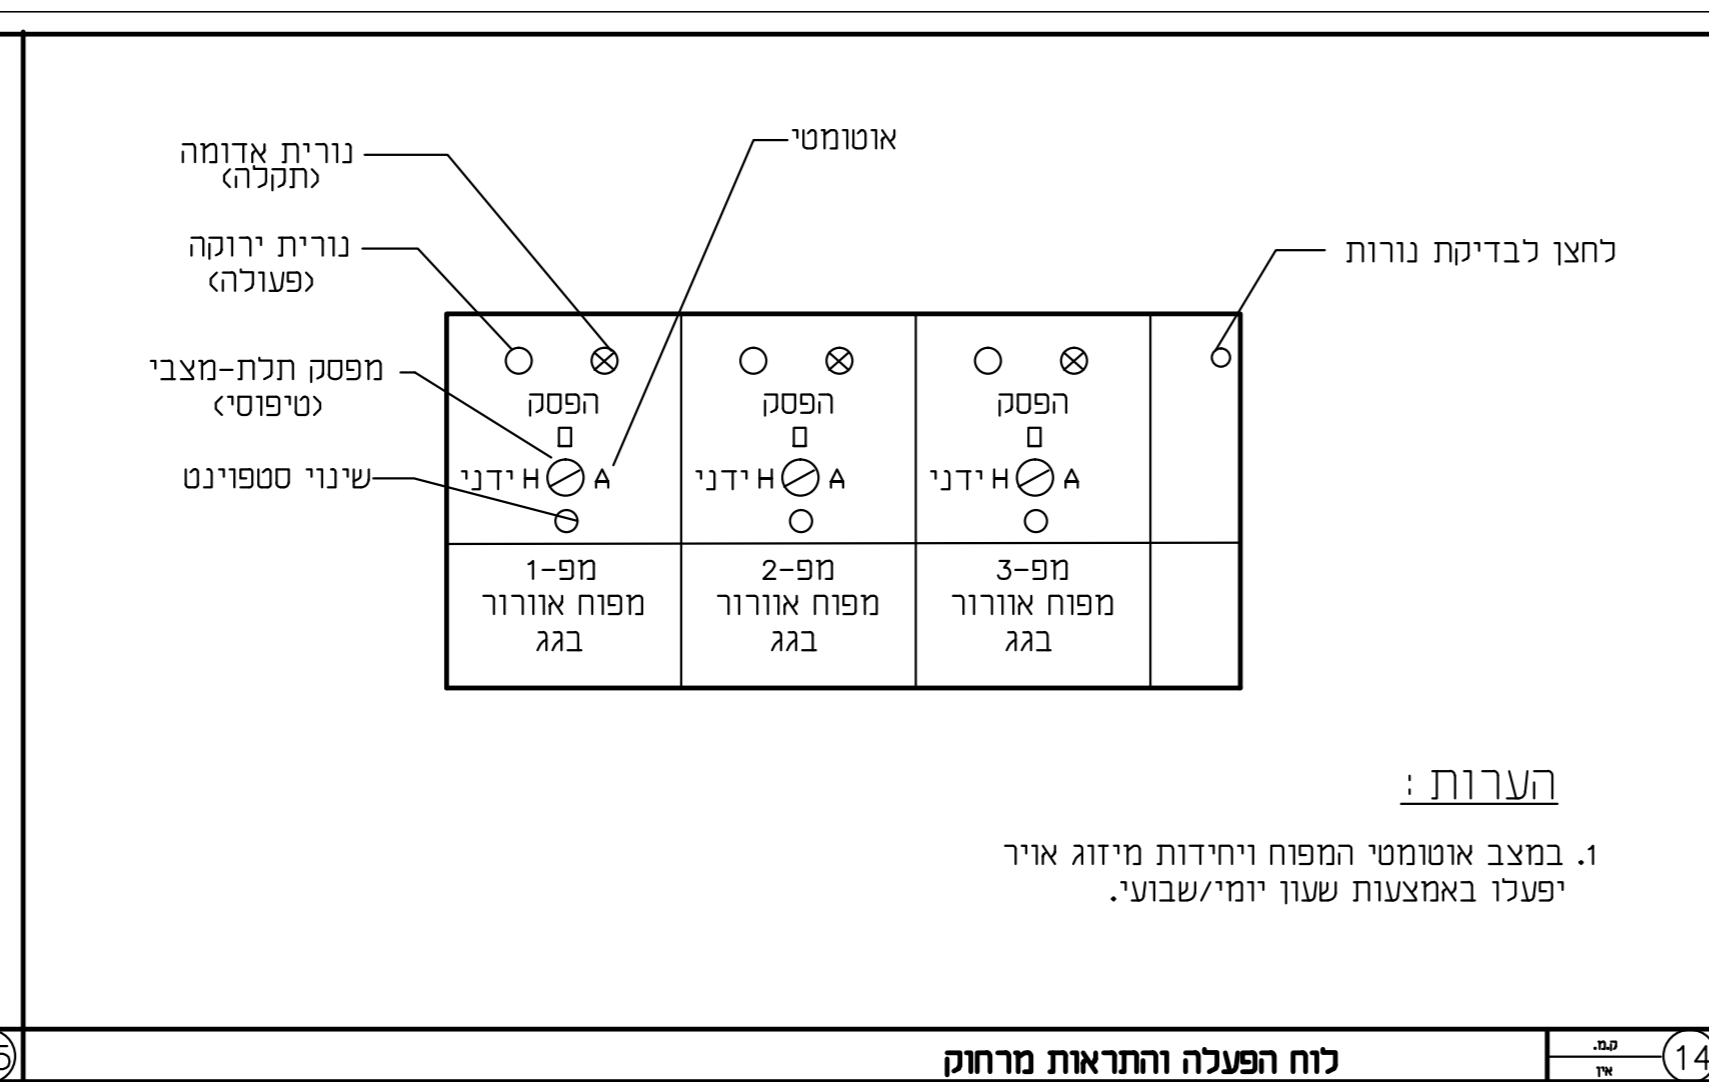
נורית אדומה
(תקלה)

אוטומטי

נורית ירוקה
(פעולה)

לחצן לבדיקת נורות

מפסק תלת-מצבי
(טיפוסי)

שינוי סטפוינט

| הפסק □ ידני H A | הפסק □ ידני H A | הפסק □ ידני H A | |
|---|---|---|---|
| מפ-1 מפוח אוורור בגג | מפ-2 מפוח אוורור בגג | מפ-3 מפוח אוורור בגג | |

הערות:

1. במצב אוטומטי המפוח ויחידות מיזוג אויר יפעלו באמצעות שעון יומי/שבועי.

לוח הפעלה והתראות מרחוק

ק.מ.
אין

14

5